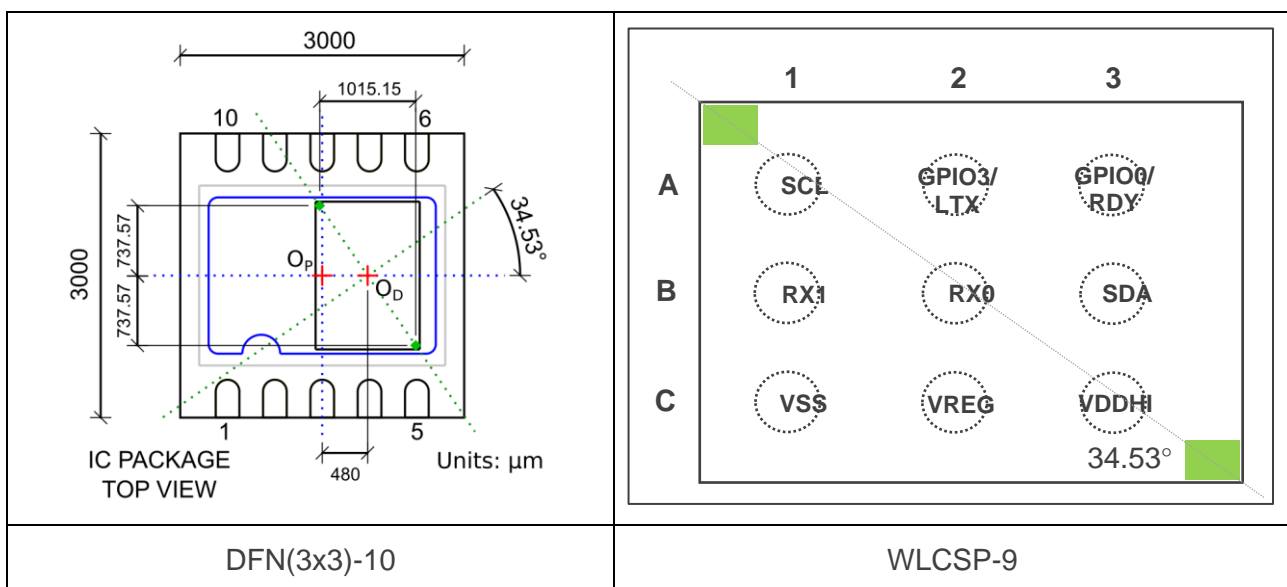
3000
1015.15
10
6
34.53°
3000
737.57
737.57
$O_P$
$O_D$
1
5
480
IC PACKAGE
TOP VIEW
Units: µm

1
2
3
A
SCL
GPIO3/
LTX
GPIO0/
RDY
B
RX1
RX0
SDA
C
VSS
VREG
VDDHI
34.53°

| DFN(3x3)-10 | WLCSP-9 |
|---|---|